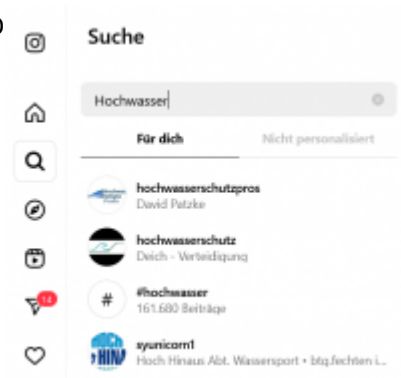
Suche

Hochwasser

Für dich

Nicht personalisiert

hochwasserschutzpros
David Patzke

hochwasserschutz
Deich - Verteidigung

#hochwasser
161.680 Beiträge

syunicorn1
Hoch Hinaus Abt. Wassersport • btg.fechten i...

14